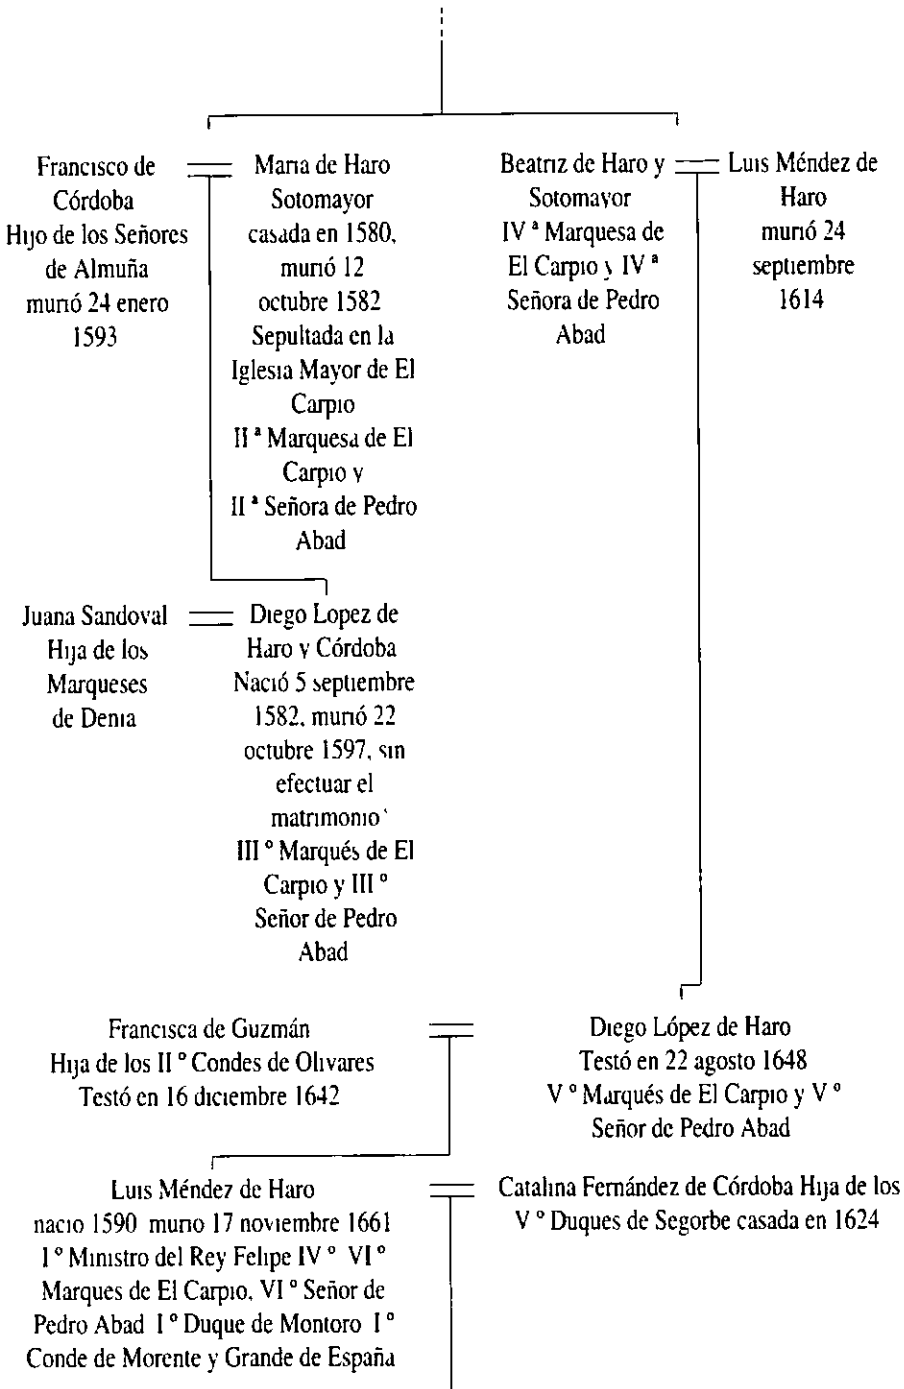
Francisco de Córdoba Hijo de los Señores de Almuña murió 24 enero 1593

Maria de Haro Sotomayor casada en 1580, murió 12 octubre 1582 Sepultada en la Iglesia Mayor de El Carpio II ª Marquesa de El Carpio y II ª Señora de Pedro Abad

Beatriz de Haro y Sotomayor IV ª Marquesa de El Carpio y IV ª Señora de Pedro Abad

Luis Méndez de Haro murió 24 septiembre 1614

Juana Sandoval Hija de los Marqueses de Denia

Diego Lopez de Haro y Córdoba Nació 5 septiembre 1582, murió 22 octubre 1597, sin efectuar el matrimonio' III º Marqués de El Carpio y III º Señor de Pedro Abad

Francisca de Guzmán Hija de los II º Condes de Olivares Testó en 16 diciembre 1642

Diego López de Haro Testó en 22 agosto 1648 V º Marqués de El Carpio y V º Señor de Pedro Abad

Luis Méndez de Haro nacio 1590 murio 17 noviembre 1661 I º Ministro del Rey Felipe IV º VI º Marques de El Carpio, VI º Señor de Pedro Abad I º Duque de Montoro I º Conde de Morente y Grande de España

Catalina Fernández de Córdoba Hija de los V º Duques de Segorbe casada en 1624